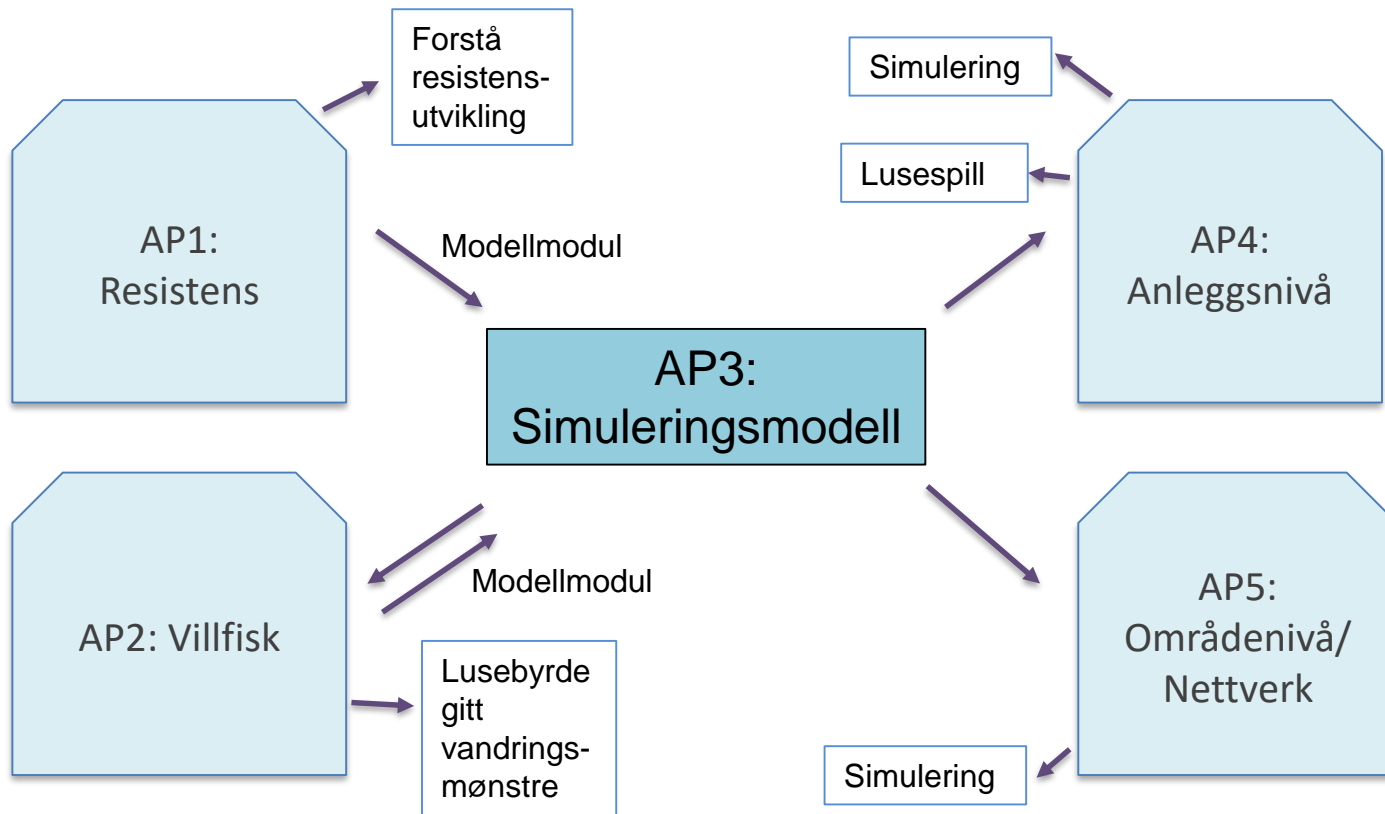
Forstå resistensutvikling

Simulering

Lusespill

AP1: Resistens

Modellmodul

AP4: Anleggsnivå

AP3: Simuleringsmodell

Modellmodul

AP2: Villfisk

Lusebyrde gitt vandringsmønstre

AP5: Områdenivå/ Nettverk

Simulering